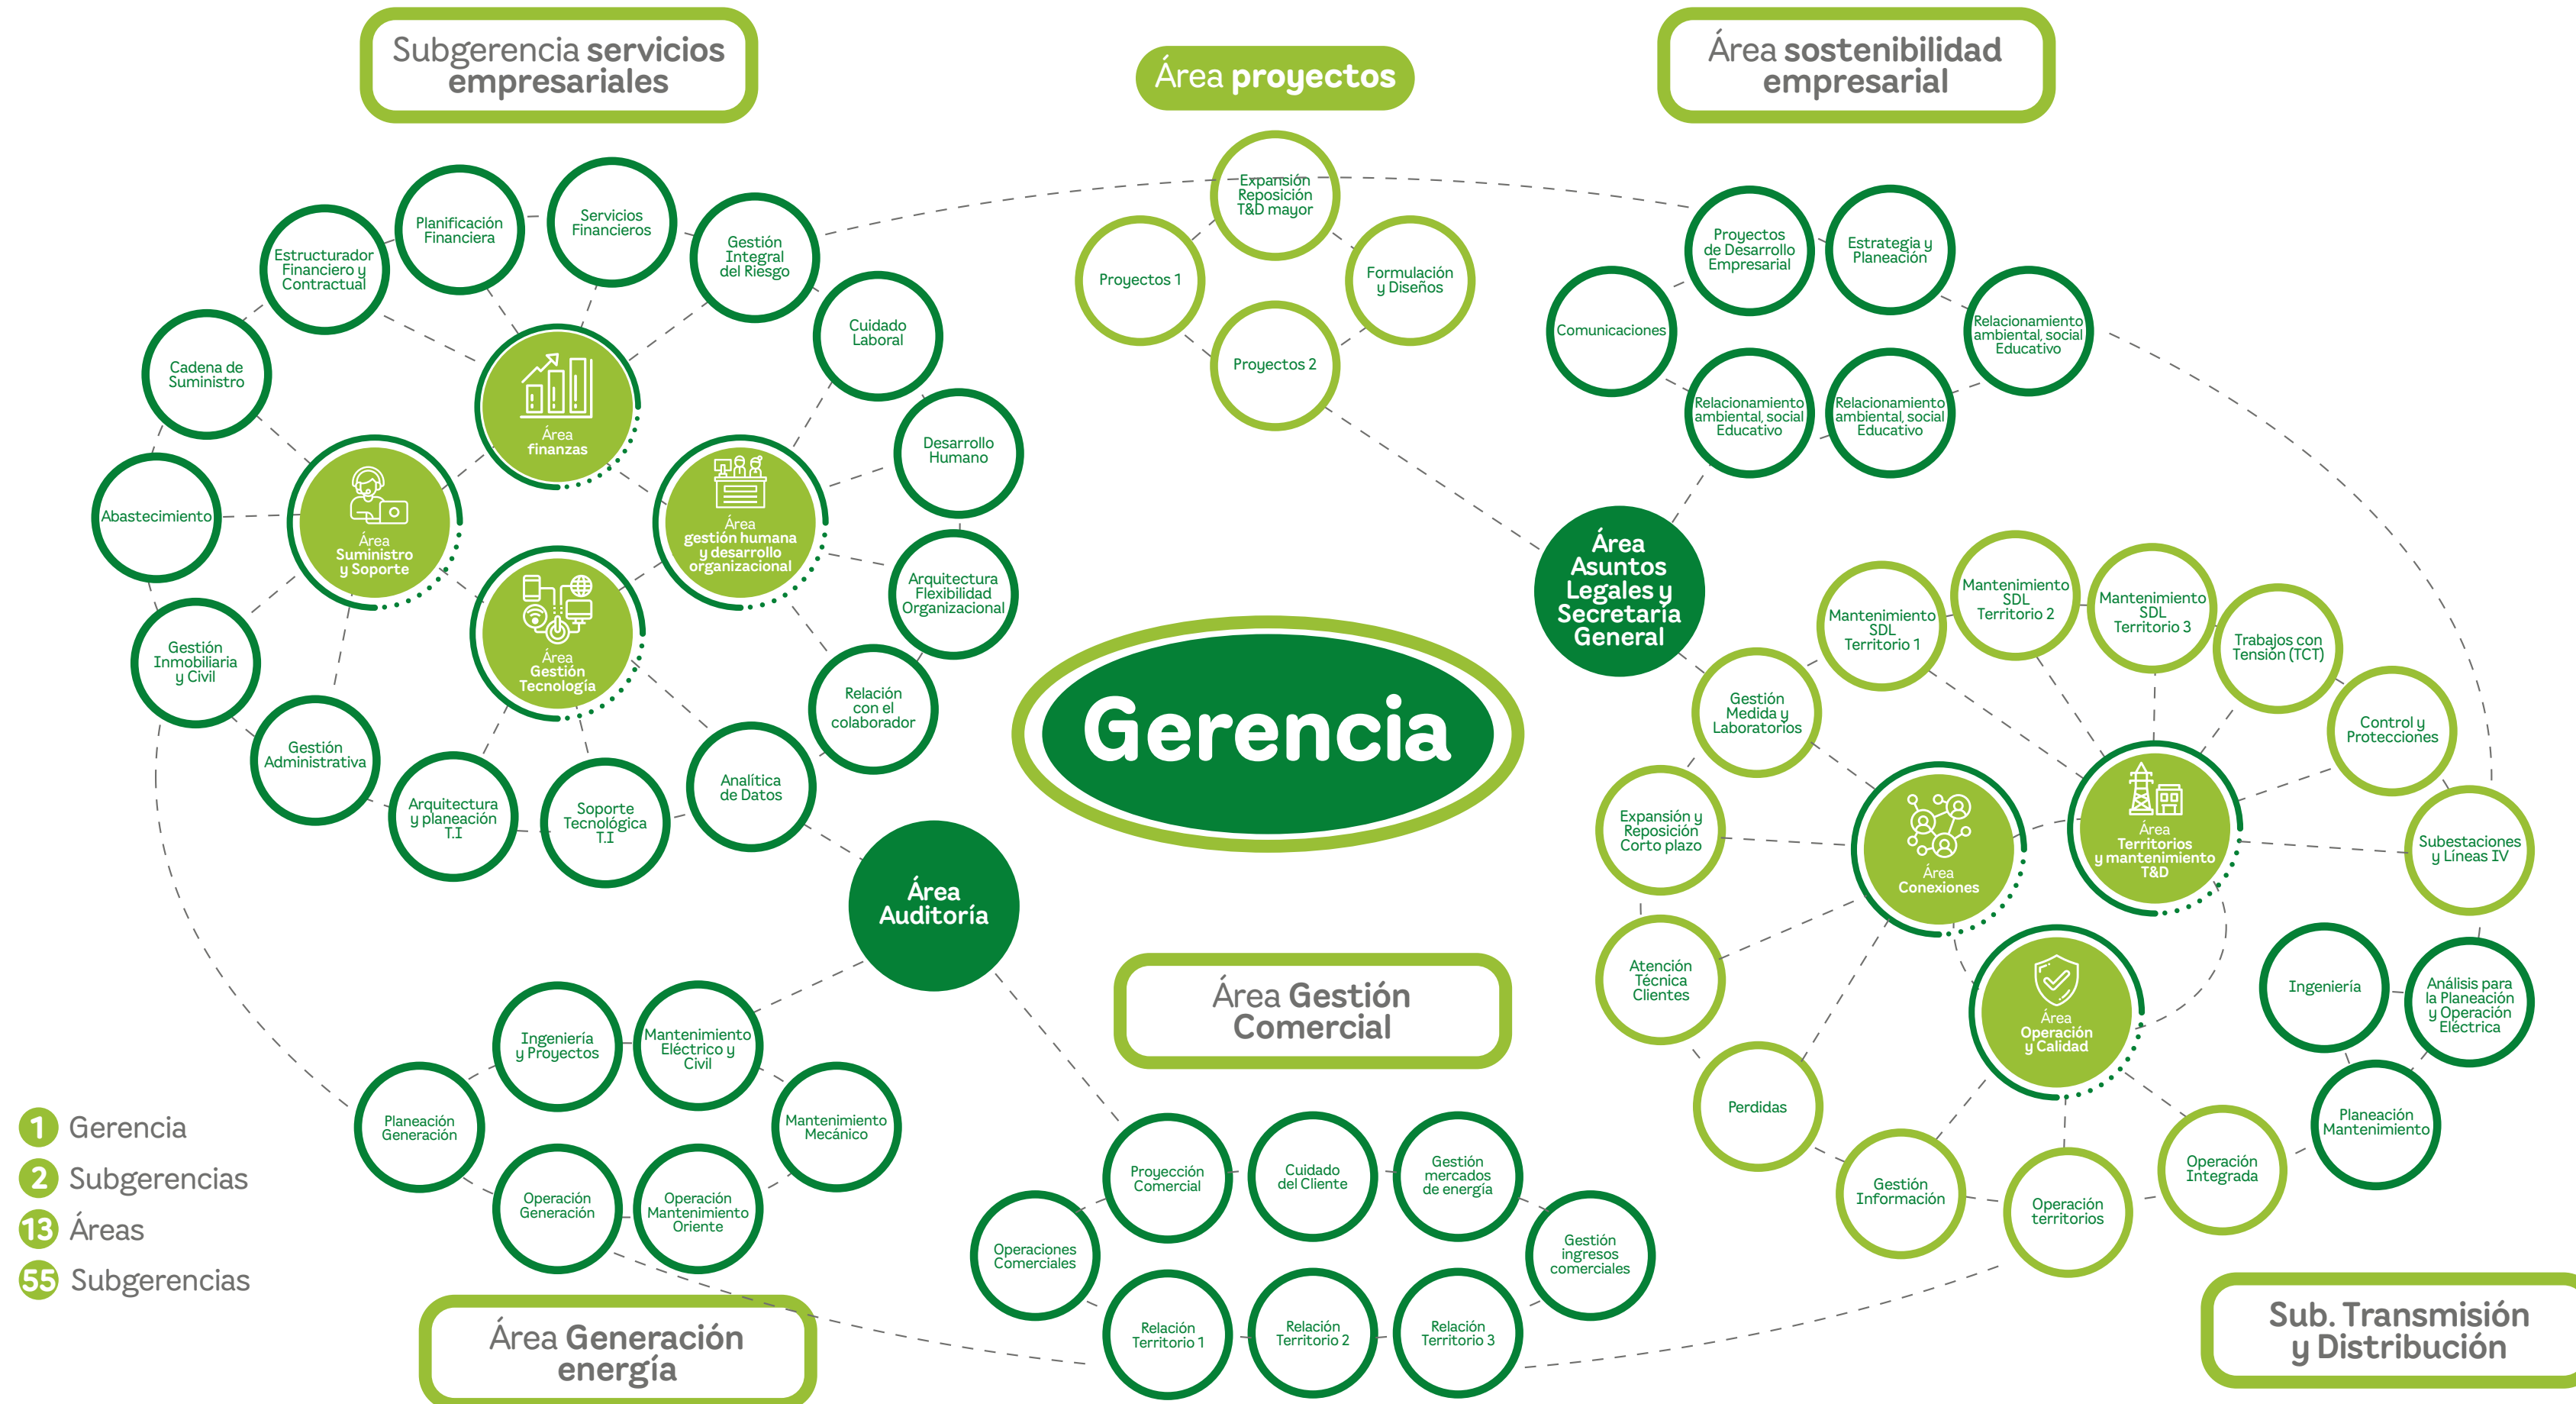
Subgerencia servicios empresariales

Área proyectos

Área sostenibilidad empresarial

Planificación Financiera

Servicios Financieros

Estructurador Financiero y Contractual

Gestión Integral del Riesgo

Cadena de Suministro

Cuidado Laboral

Área finanzas

Desarrollo Humano

Abastecimiento

Área Suministro y Soporte

Área gestión humana y desarrollo organizacional

Arquitectura Flexibilidad Organizacional

Gestión Inmobiliaria y Civil

Área Gestión Tecnología

Relación con el colaborador

Gestión Administrativa

Arquitectura y planeación T.I

Soporte Tecnológica T.I

Analítica de Datos

Área Auditoría

Expansión Reposición T&D mayor

Proyectos 1

Formulación y Diseños

Proyectos 2

Proyectos de Desarrollo Empresarial

Estrategia y Planeación

Comunicaciones

Relacionamiento ambiental, social Educativo

Relacionamiento ambiental, social Educativo

Relacionamiento ambiental, social Educativo

Área Asuntos Legales y Secretaría General

Gerencia

Mantenimiento SDL Territorio 1

Mantenimiento SDL Territorio 2

Mantenimiento SDL Territorio 3

Trabajos con Tensión (TCT)

Gestión Medida y Laboratorios

Control y Protecciones

Expansión y Reposición Corto plazo

Área Conexiones

Área Territorios y mantenimiento T&D

Subestaciones y Líneas IV

Atención Técnica Clientes

Área Operación y Calidad

Ingeniería

Análisis para la Planeación y Operación Eléctrica

Perdidas

Planeación Mantenimiento

Gestión Información

Operación territorios

Operación Integrada

Área Gestión Comercial

Ingeniería y Proyectos

Mantenimiento Eléctrico y Civil

Mantenimiento Mecánico

Planeación Generación

Operación Generación

Operación Mantenimiento Oriente

Proyección Comercial

Cuidado del Cliente

Gestión mercados de energía

Operaciones Comerciales

Gestión ingresos comerciales

Relación Territorio 1

Relación Territorio 2

Relación Territorio 3

1 Gerencia
2 Subgerencias
13 Áreas
55 Subgerencias

Área Generación energía

Sub. Transmisión y Distribución